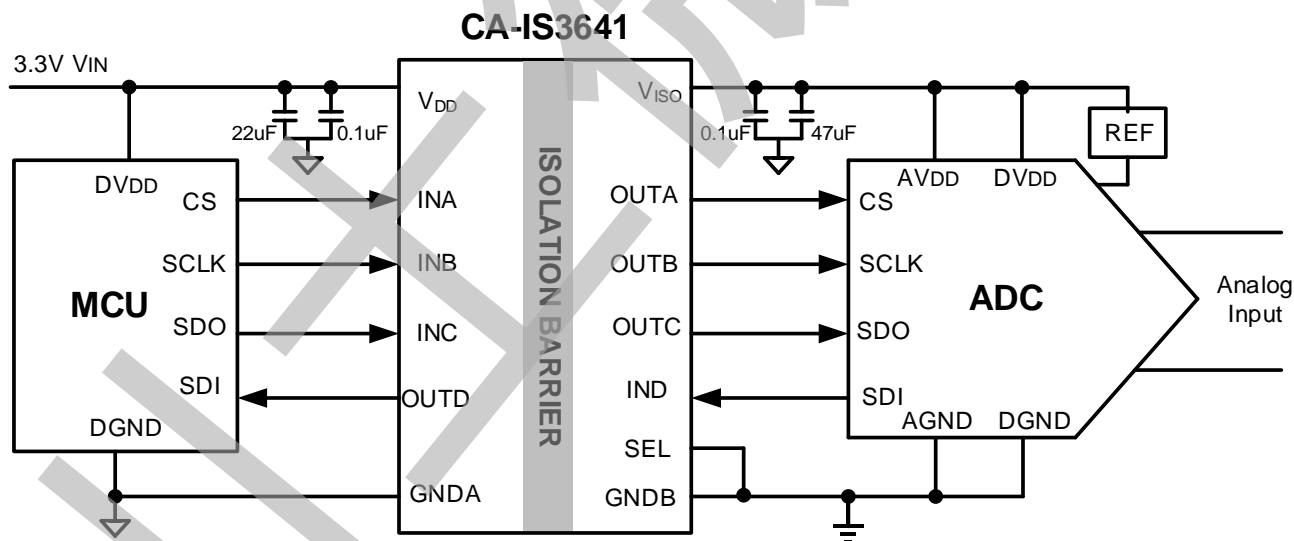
CA-IS3641

3.3V VIN

$V_{DD}$

22uF

0.1uF

$V_{ISO}$

0.1uF

47uF

REF

DVDD

CS

SCLK

MCU

SDO

SDI

DGND

INA

INB

INC

OUTD

GNDA

ISOLATION BARRIER

OUTA

OUTB

OUTC

IND

SEL

GNDB

AVDD

DVDD

CS

SCLK

ADC

SDO

SDI

AGND

DGND

Analog Input